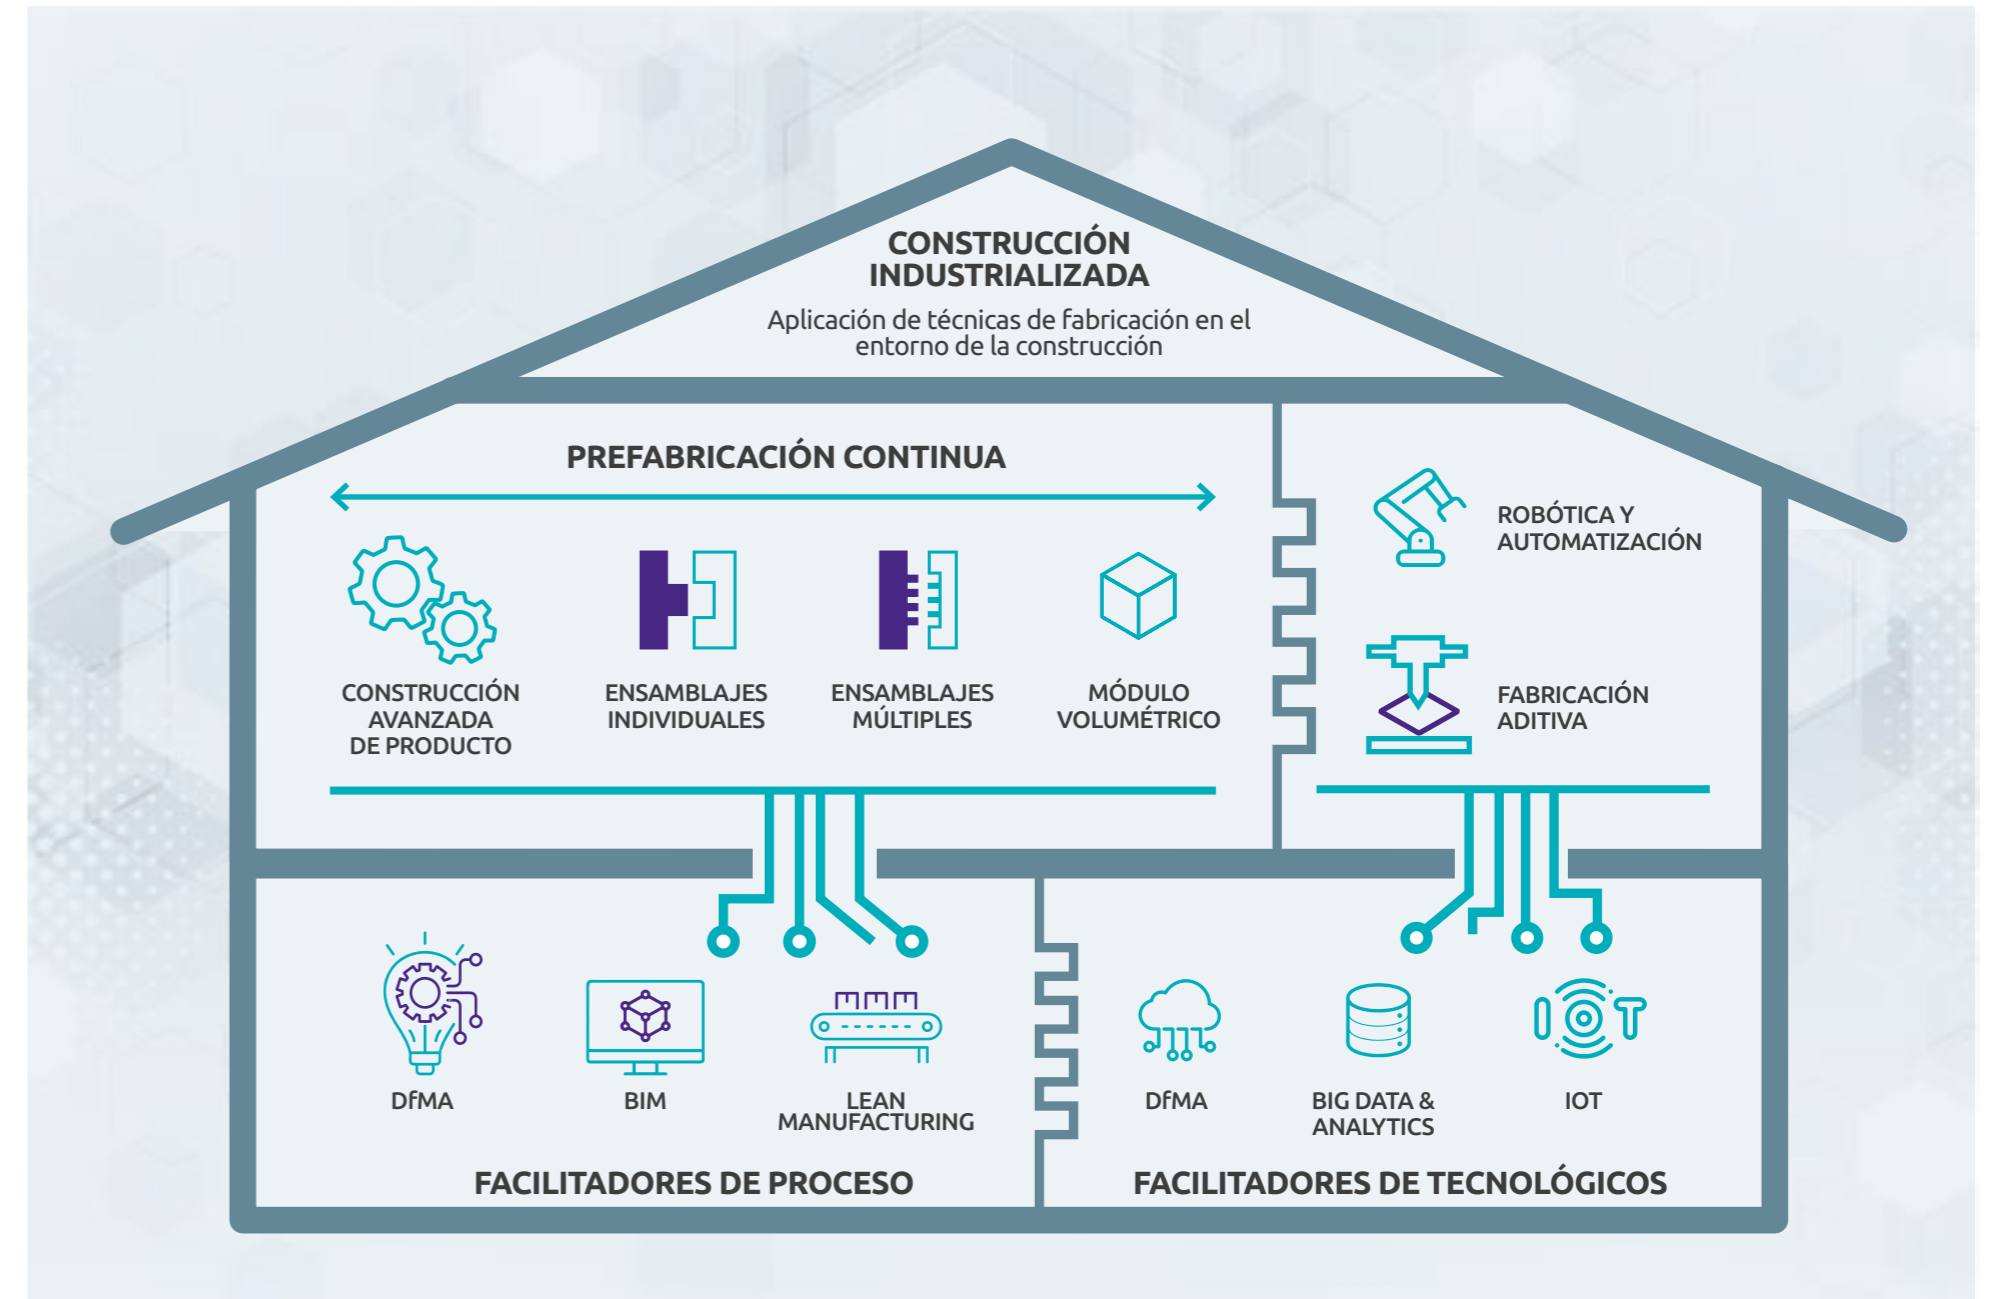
CONSTRUCCIÓN INDUSTRIALIZADA

Aplicación de técnicas de fabricación en el entorno de la construcción

PREFABRICACIÓN CONTINUA

CONSTRUCCIÓN AVANZADA DE PRODUCTO

ENSAMBLAJES INDIVIDUALES

ENSAMBLAJES MÚLTIPLES

MÓDULO VOLUMÉTRICO

ROBÓTICA Y AUTOMATIZACIÓN

FABRICACIÓN ADITIVA

DfMA

BIM

LEAN MANUFACTURING

FACILITADORES DE PROCESO

DfMA

BIG DATA & ANALYTICS

IOT

FACILITADORES DE TECNOLÓGICOS